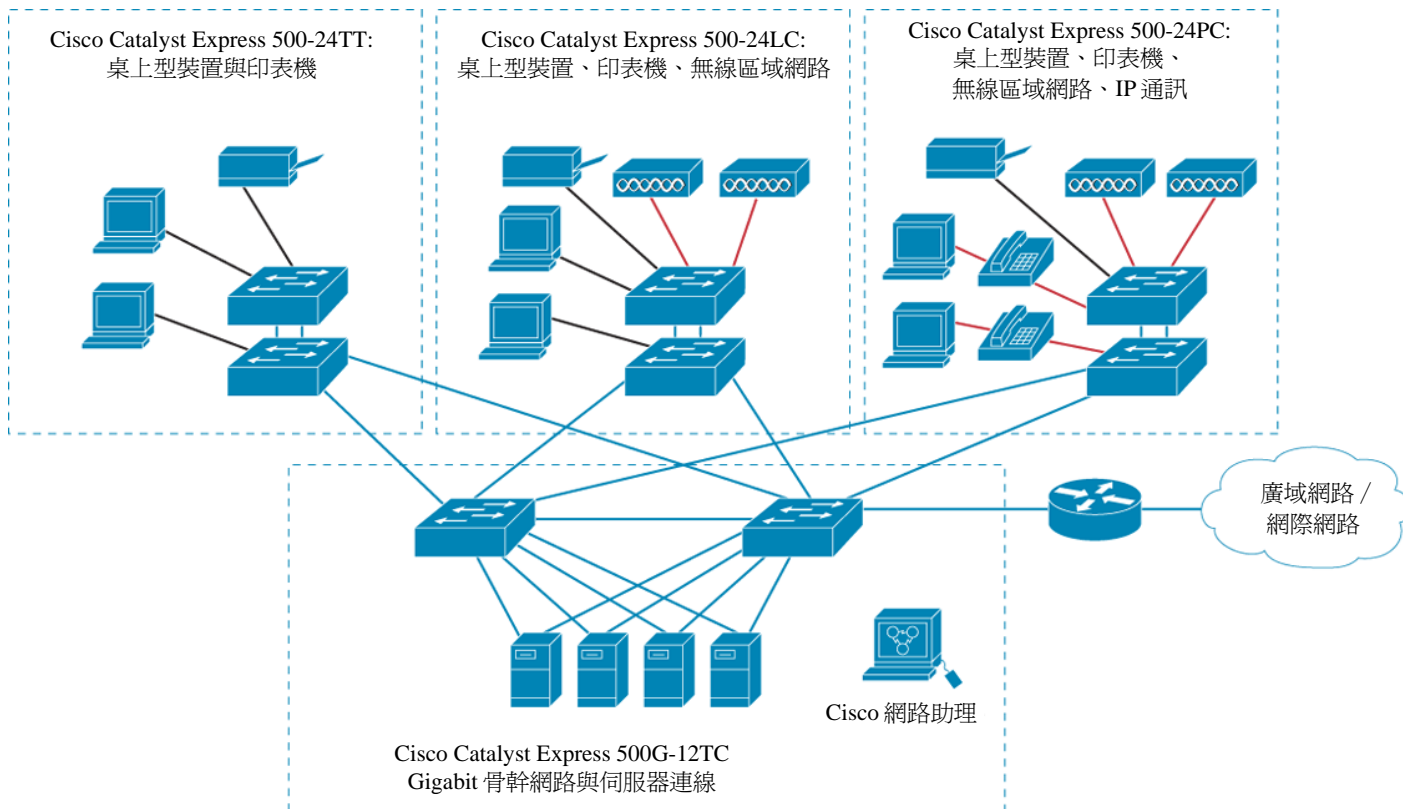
Cisco Catalyst Express 500-24TT:
桌上型裝置與印表機

Cisco Catalyst Express 500-24LC:
桌上型裝置、印表機、無線區域網路

Cisco Catalyst Express 500-24PC:
桌上型裝置、印表機、
無線區域網路、IP 通訊

廣域網路 /
網際網路

Cisco 網路助理

Cisco Catalyst Express 500G-12TC
Gigabit 骨幹網路與伺服器連線